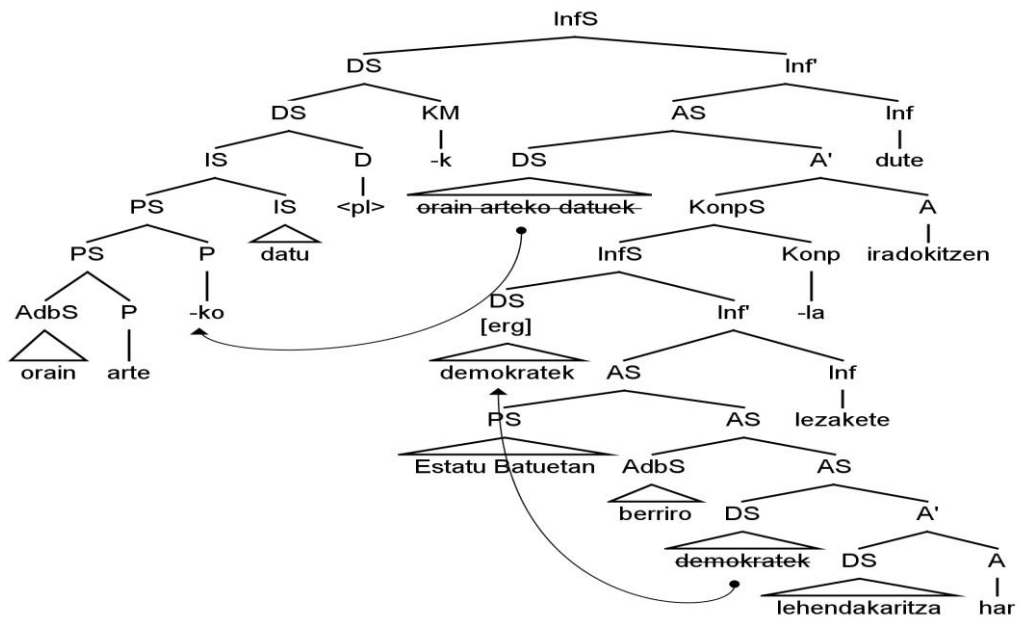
InfS
DS
Inf'
DS
KM
AS
Inf
IS
D
-k
DS
A'
dute
PS
IS
<pl>
orain arteko datuek
KonpS
A
PS
P
datu
InfS
Konp
iradokitzen
AdbS
P
-ko
DS
[erg]
Inf'
-la
orain
arte
demokratek
AS
Inf
PS
AS
lezakete
Estatu Batuetan
AdbS
AS
berriro
DS
A'
demokratek
DS
A
lehendakaritza
har